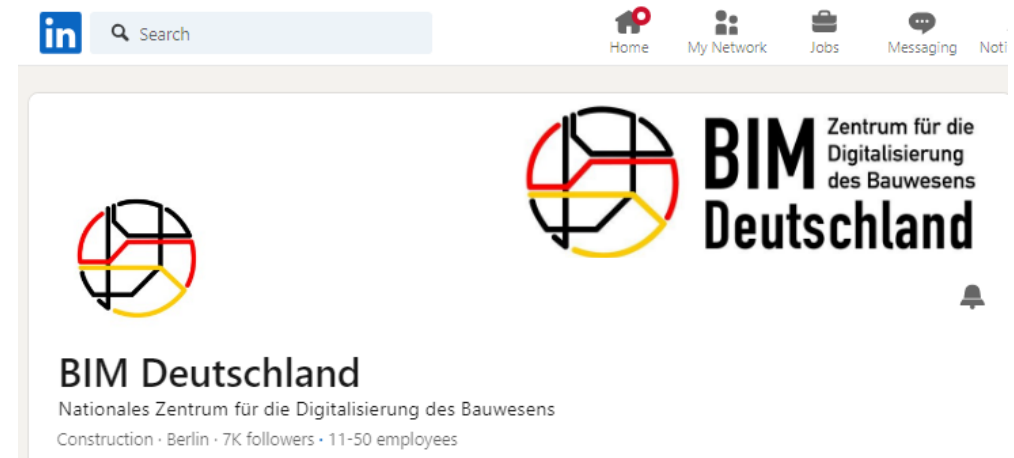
in

Search

Home

My Network

Jobs

Messaging

Noti

BIM Deutschland

Zentrum für die Digitalisierung des Bauwesens

BIM Deutschland

Nationales Zentrum für die Digitalisierung des Bauwesens

Construction · Berlin · 7K followers · 11-50 employees